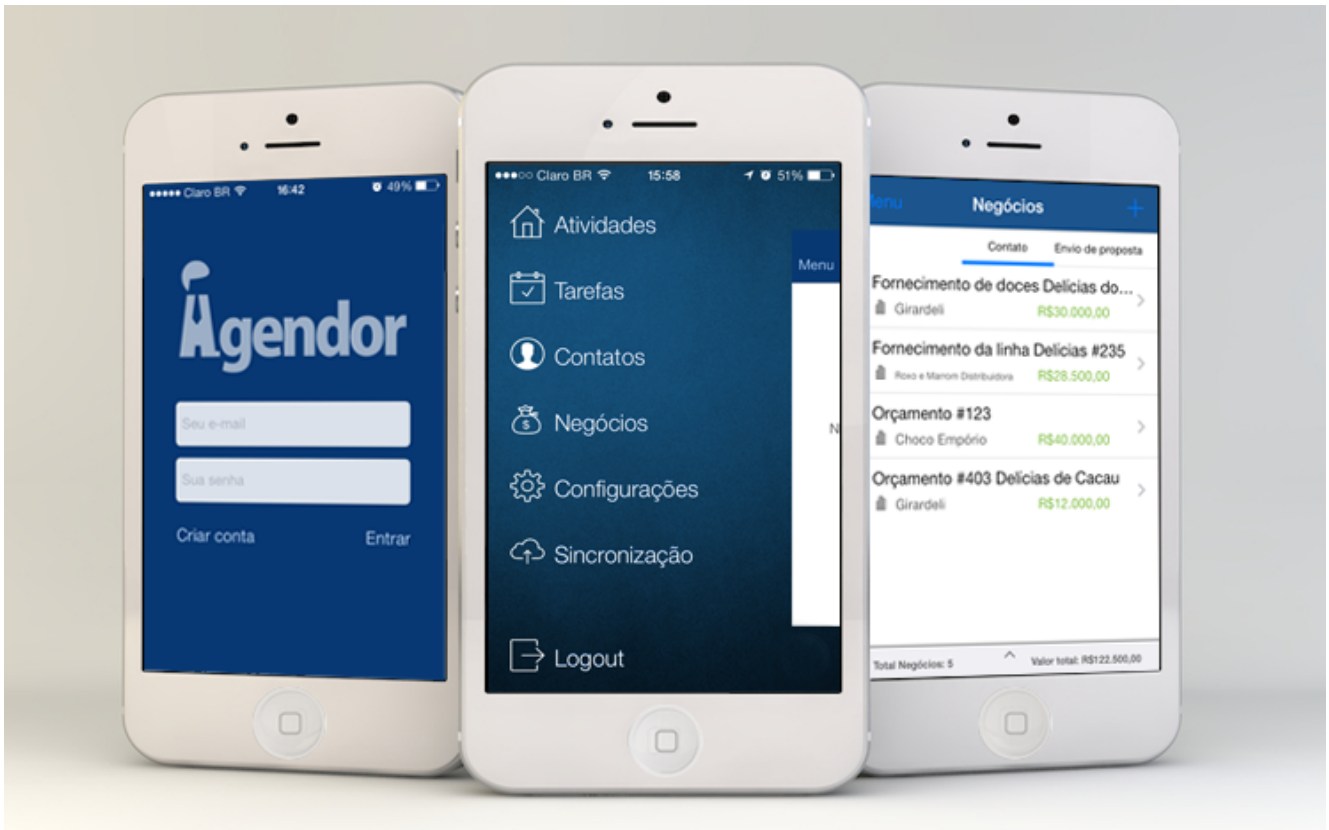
••••• Claro BR 16:42 49%

Agendor

Seu e-mail

Sua senha

Criar conta

Entrar

•••○○ Claro BR 15:58 51%

Atividades

Tarefas

Contatos

Negócios

Configurações

Sincronização

Logout

Menu

N

Menu

Negócios

+

Contato

Envio de proposta

Fornecimento de doces Delícias do...

Girardeli

R$30.000,00

Fornecimento da linha Delícias #235

Roxo e Marrom Distribuidora

R$28.500,00

Orçamento #123

Choco Empório

R$40.000,00

Orçamento #403 Delícias de Cacau

Girardeli

R$12.000,00

Total Negócios: 5

Valor total: R$122.500,00